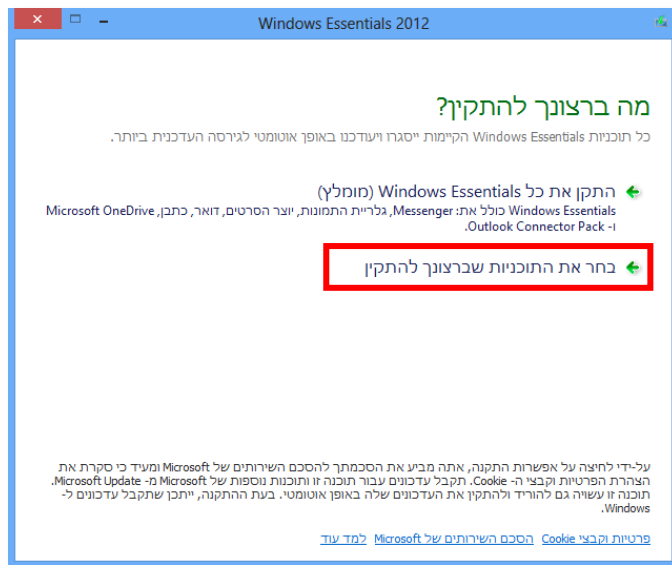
Windows Essentials 2012

מה ברצונך להתקין?

כל תוכניות Windows Essentials הקיימות ייסגרו ויעודכנו באופן אוטומטי לגירסה העדכנית ביותר.

התקן את כל Windows Essentials (מומלץ)

Windows Essentials כולל את: Messenger, גלריית התמונות, יוצר הסרטים, דואר, כתבן, Microsoft OneDrive ו- Outlook Connector Pack.

בחר את התוכניות שברצונך להתקין

על-ידי לחיצה על אפשרות התקנה, אתה מביע את הסכמתך להסכם השירותים של Microsoft ומעיד כי סקרת את הצהרת הפרטיות וקבצי ה- Cookie. תקבל עדכונים עבור תוכנה זו ותוכנות נוספות של Microsoft מ- Microsoft Update. תוכנה זו עשויה גם להוריד ולהתקין את העדכונים שלה באופן אוטומטי. בעת ההתקנה, ייתכן שתקבל עדכונים ל- Windows.

פרטיות וקבצי Cookie   הסכם השירותים של Microsoft   למד עוד